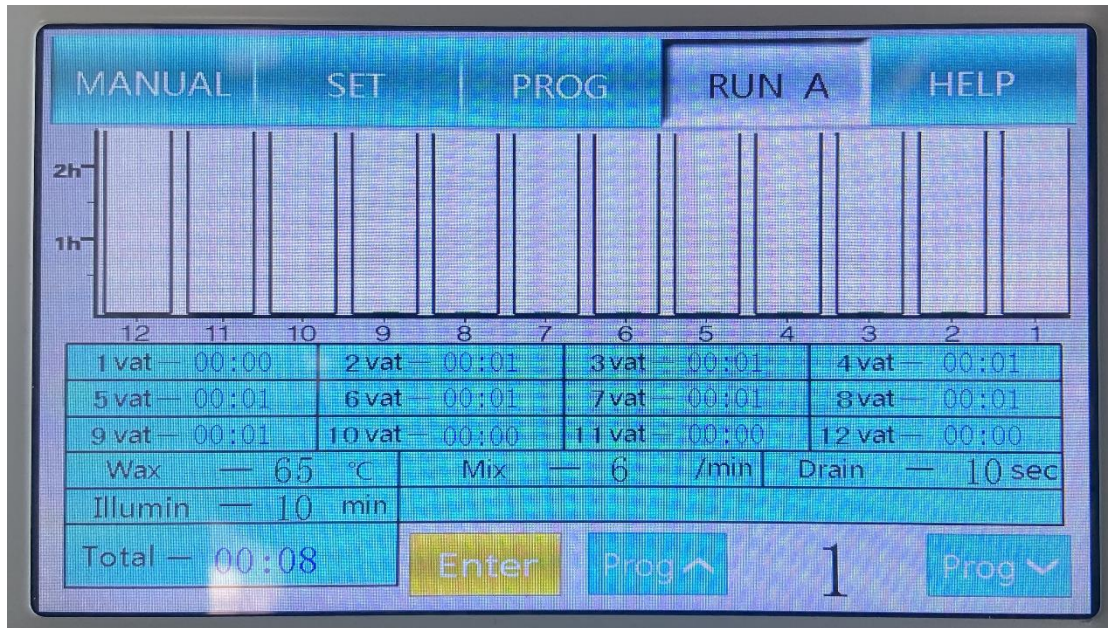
MANUAL SET PROG RUN A HELP

2h
1h

12 11 10 9 8 7 6 5 4 3 2 1

| 1 vat — 00:00 | 2 vat — 00:01 | 3 vat — 00:01 | 4 vat — 00:01 |
|---|---|---|---|
| 5 vat — 00:01 | 6 vat — 00:01 | 7 vat — 00:01 | 8 vat — 00:01 |
| 9 vat — 00:01 | 10 vat — 00:00 | 11 vat — 00:00 | 12 vat — 00:00 |

Wax — 65 ℃ Mix — 6 /min Drain — 10 sec

Illumin — 10 min

Total — 00:08

Enter Prog ^ 1 Prog ˅